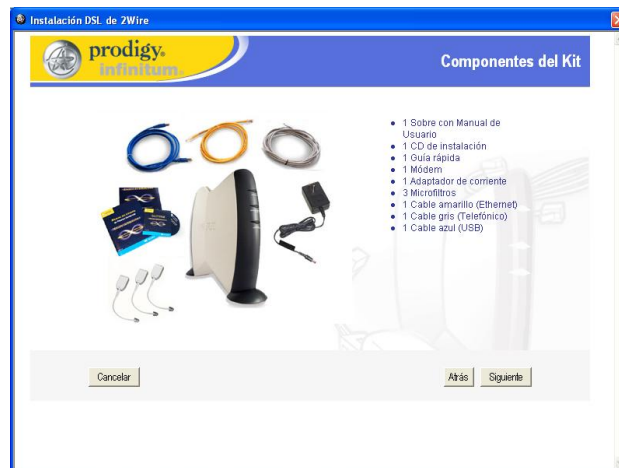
Instalación DSL de 2Wire

prodigy. infinitum

Componentes del Kit

- 1 Sobre con Manual de Usuario
- 1 CD de instalación
- 1 Guía rápida
- 1 Módem
- 1 Adaptador de corriente
- 3 Microfiltros
- 1 Cable amarillo (Ethernet)
- 1 Cable gris (Telefónico)
- 1 Cable azul (USB)

Cancelar

Atrás

Siguiente